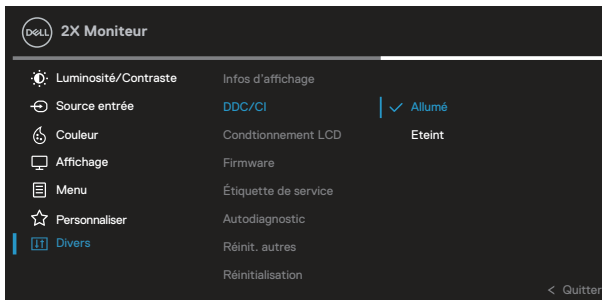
DELL 2X Moniteur

Luminosité/Contraste
Source entrée
Couleur
Affichage
Menu
Personnaliser
Divers

Infos d'affichage
DDC/CI
Condtionnement LCD
Firmware
Étiquette de service
Autodiagnostic
Réinit. autres
Réinitialisation

Allumé
Eteint

< Quitter